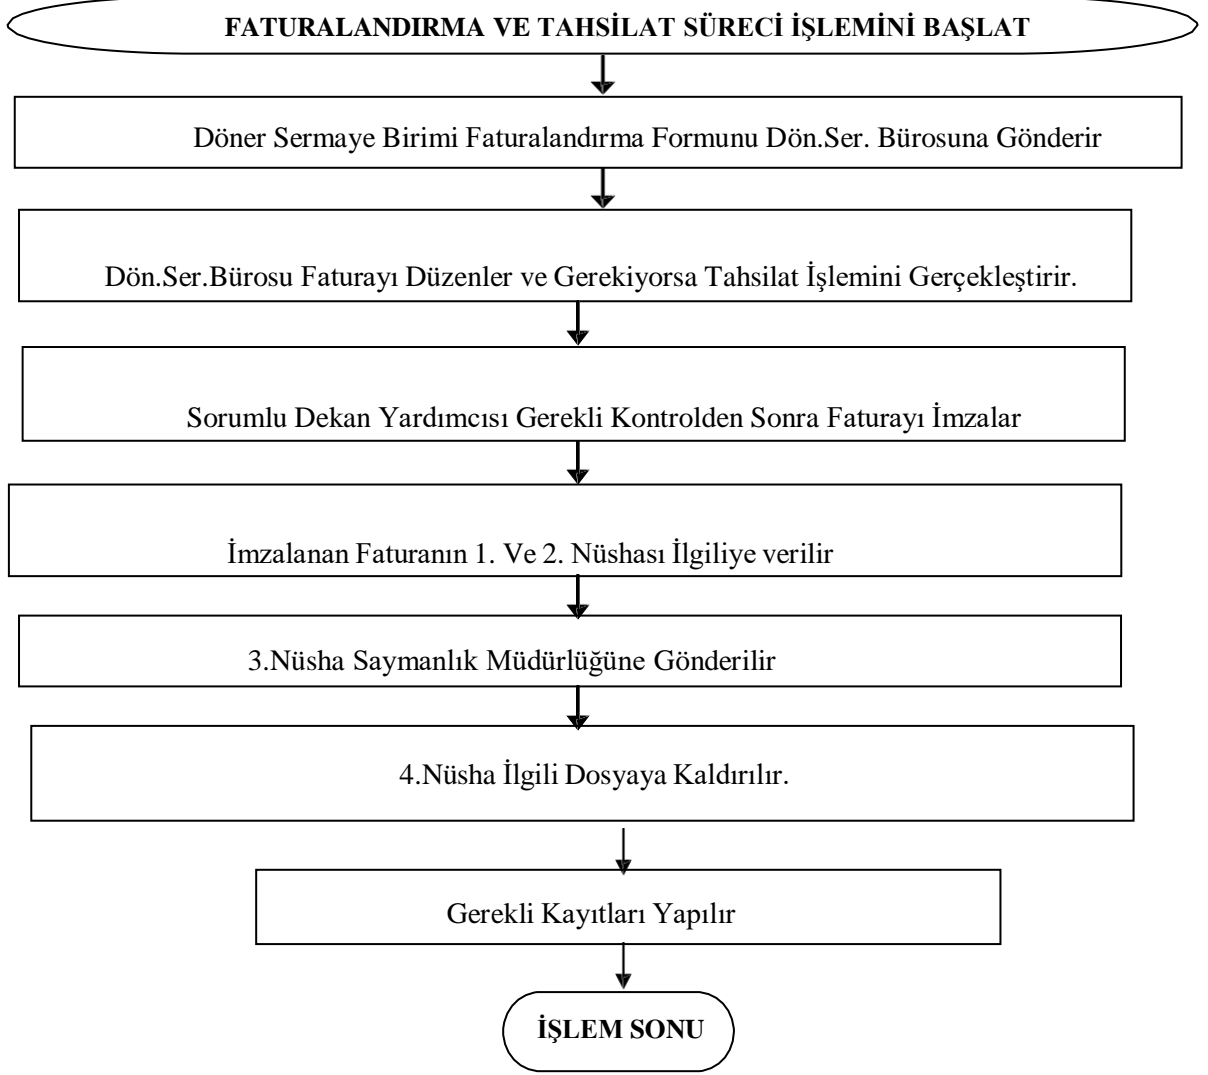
FATURALANDIRMA VE TAHSİLAT SÜRECİ İŞLEMİNİ BAŞLAT

Döner Sermaye Birimi Faturalandırma Formunu Dön.Ser. Bürosuna Gönderir

Dön.Ser.Bürosu Faturayı Düzenler ve Gerekiyorsa Tahsilat İşlemini Gerçekleştirir.

Sorumlu Dekan Yardımcısı Gerekli Kontrolden Sonra Faturayı İmzalar

İmzalanan Faturanın 1. Ve 2. Nüshası İlgiliye verilir

3.Nüsha Saymanlık Müdürlüğüne Gönderilir

4.Nüsha İlgili Dosyaya Kaldırılır.

Gerekli Kayıtları Yapılır

İŞLEM SONU